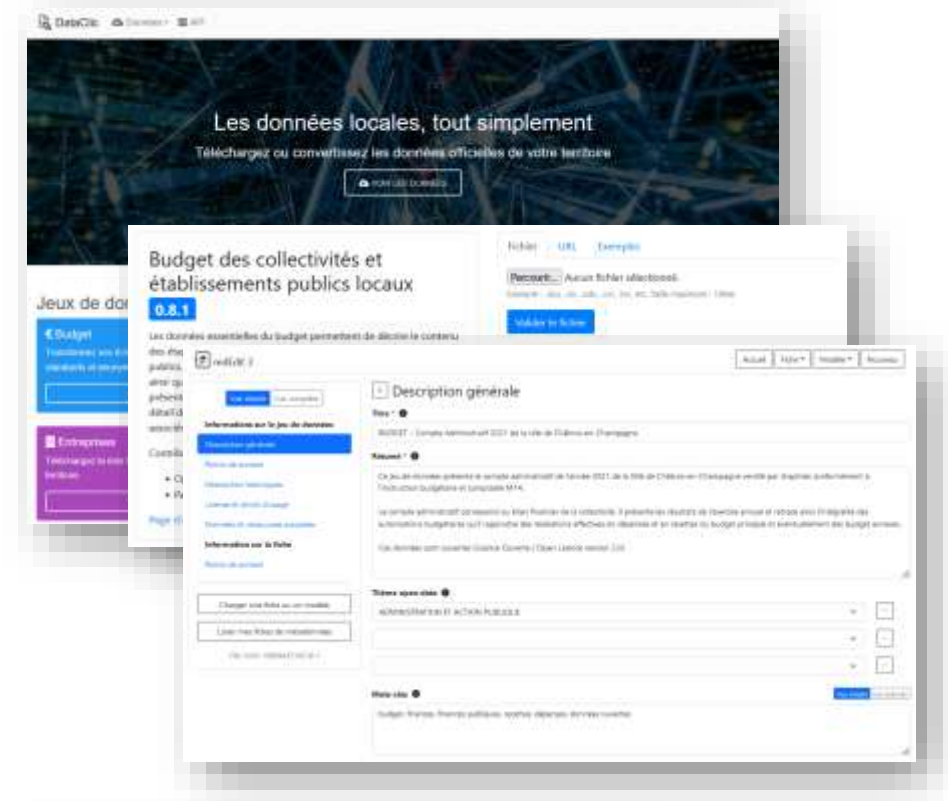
DataClic Données API

Les données locales, tout simplement

Téléchargez ou convertissez les données officielles de votre territoire

VOIR LES DONNÉES

Jeux de do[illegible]

€ Budget

Transformez vos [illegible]

Entreprises

Téléchargez la liste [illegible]

Budget des collectivités et établissements publics locaux

0.8.1

Les données essentielles du budget permettent de décrire le contenu des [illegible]

Fichier URL Exemples

Parcourir... Aucun fichier sélectionné.

Valider le fichier

Accueil Fiche Modèle Nouveau

Description générale

Titre *

BUDGET - Compte Administratif 2021 de la ville de Châlons-en-Champagne

Résumé *

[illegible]

Thèmes open data

ADMINISTRATION ET ACTION PUBLIQUE

Mots-clés

budget, finances, finances publiques, recettes, dépenses, données ouvertes

Informations sur le jeu de données

Description générale

Informations sur la fiche

Charger une fiche ou un modèle

Lister mes fiches de métadonnées